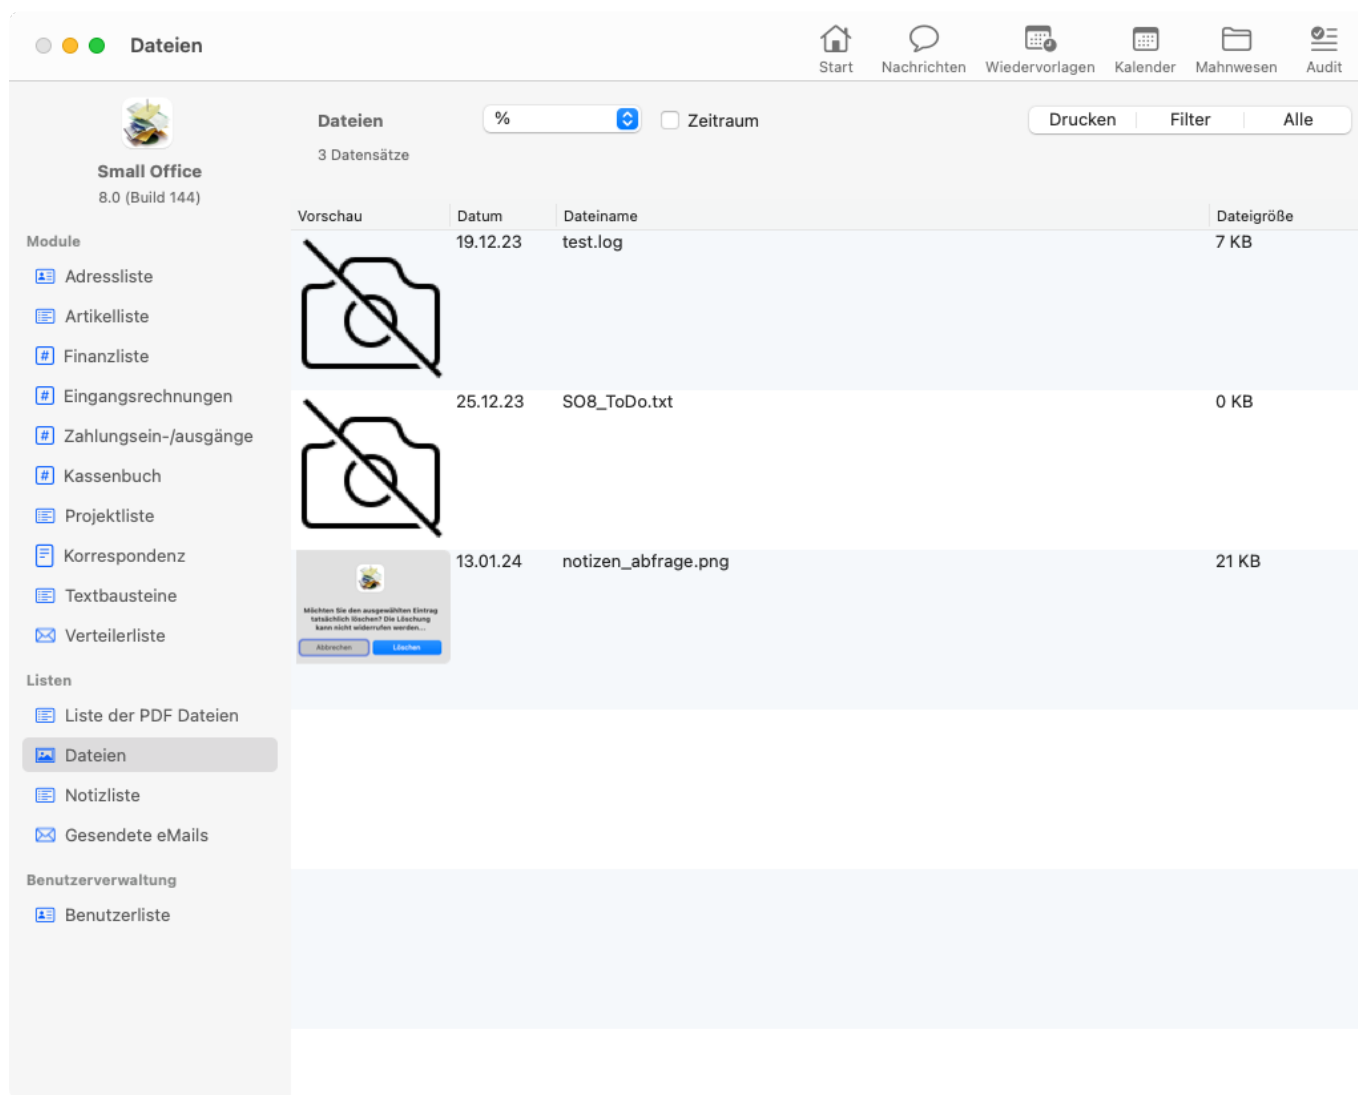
Dateien

Start Nachrichten Wiedervorlagen Kalender Mahnwesen Audit

Small Office
8.0 (Build 144)

Module
Adressliste
Artikelliste
Finanzliste
Eingangsrechnungen
Zahlungsein-/ausgänge
Kassenbuch
Projektliste
Korrespondenz
Textbausteine
Verteilerliste

Listen
Liste der PDF Dateien
Dateien
Notizliste
Gesendete eMails

Benutzerverwaltung
Benutzerliste

Dateien %
Zeitraum
Drucken Filter Alle
3 Datensätze

| Vorschau | Datum | Dateiname | Dateigröße |
|---|---|---|---|
| | 19.12.23 | test.log | 7 KB |
| | 25.12.23 | SO8_ToDo.txt | 0 KB |
| Möchten Sie den ausgewählten Eintrag tatsächlich löschen? Die Löschung kann nicht widerrufen werden... Abbrechen Löschen | 13.01.24 | notizen_abfrage.png | 21 KB |